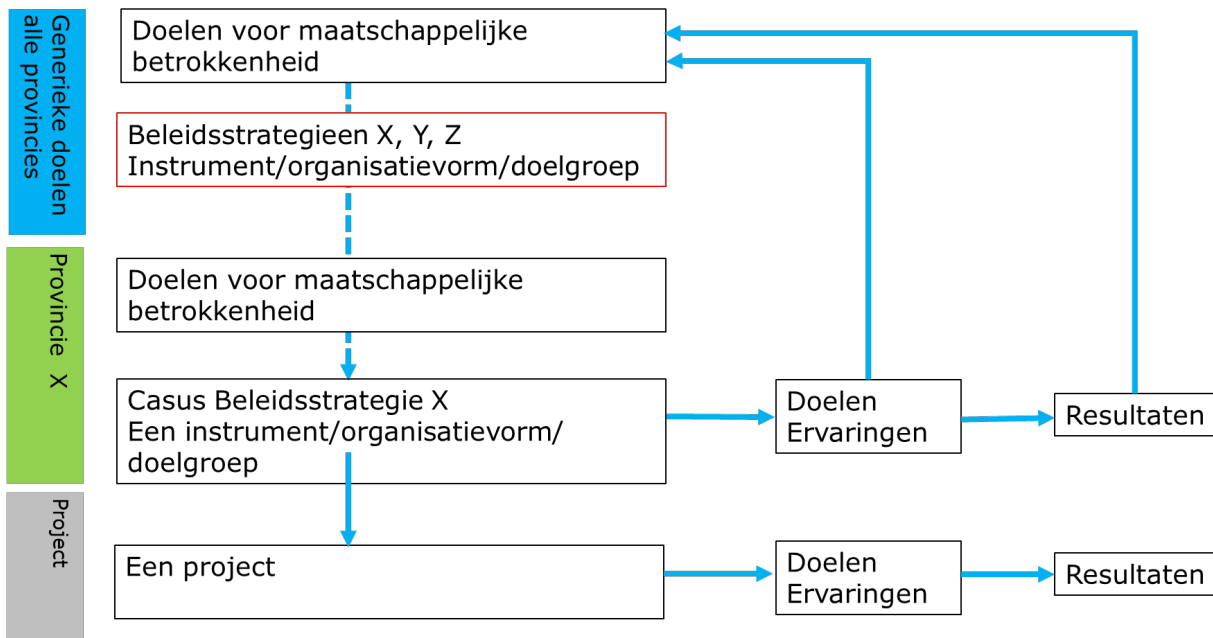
Generieke doelen alle provincies

Doelen voor maatschappelijke betrokkenheid

Beleidsstrategieen X, Y, Z
Instrument/organisatievorm/doelgroep

Provincie X

Doelen voor maatschappelijke betrokkenheid

Casus Beleidsstrategie X
Een instrument/organisatievorm/doelgroep

Doelen
Ervaringen

Resultaten

Project

Een project

Doelen
Ervaringen

Resultaten